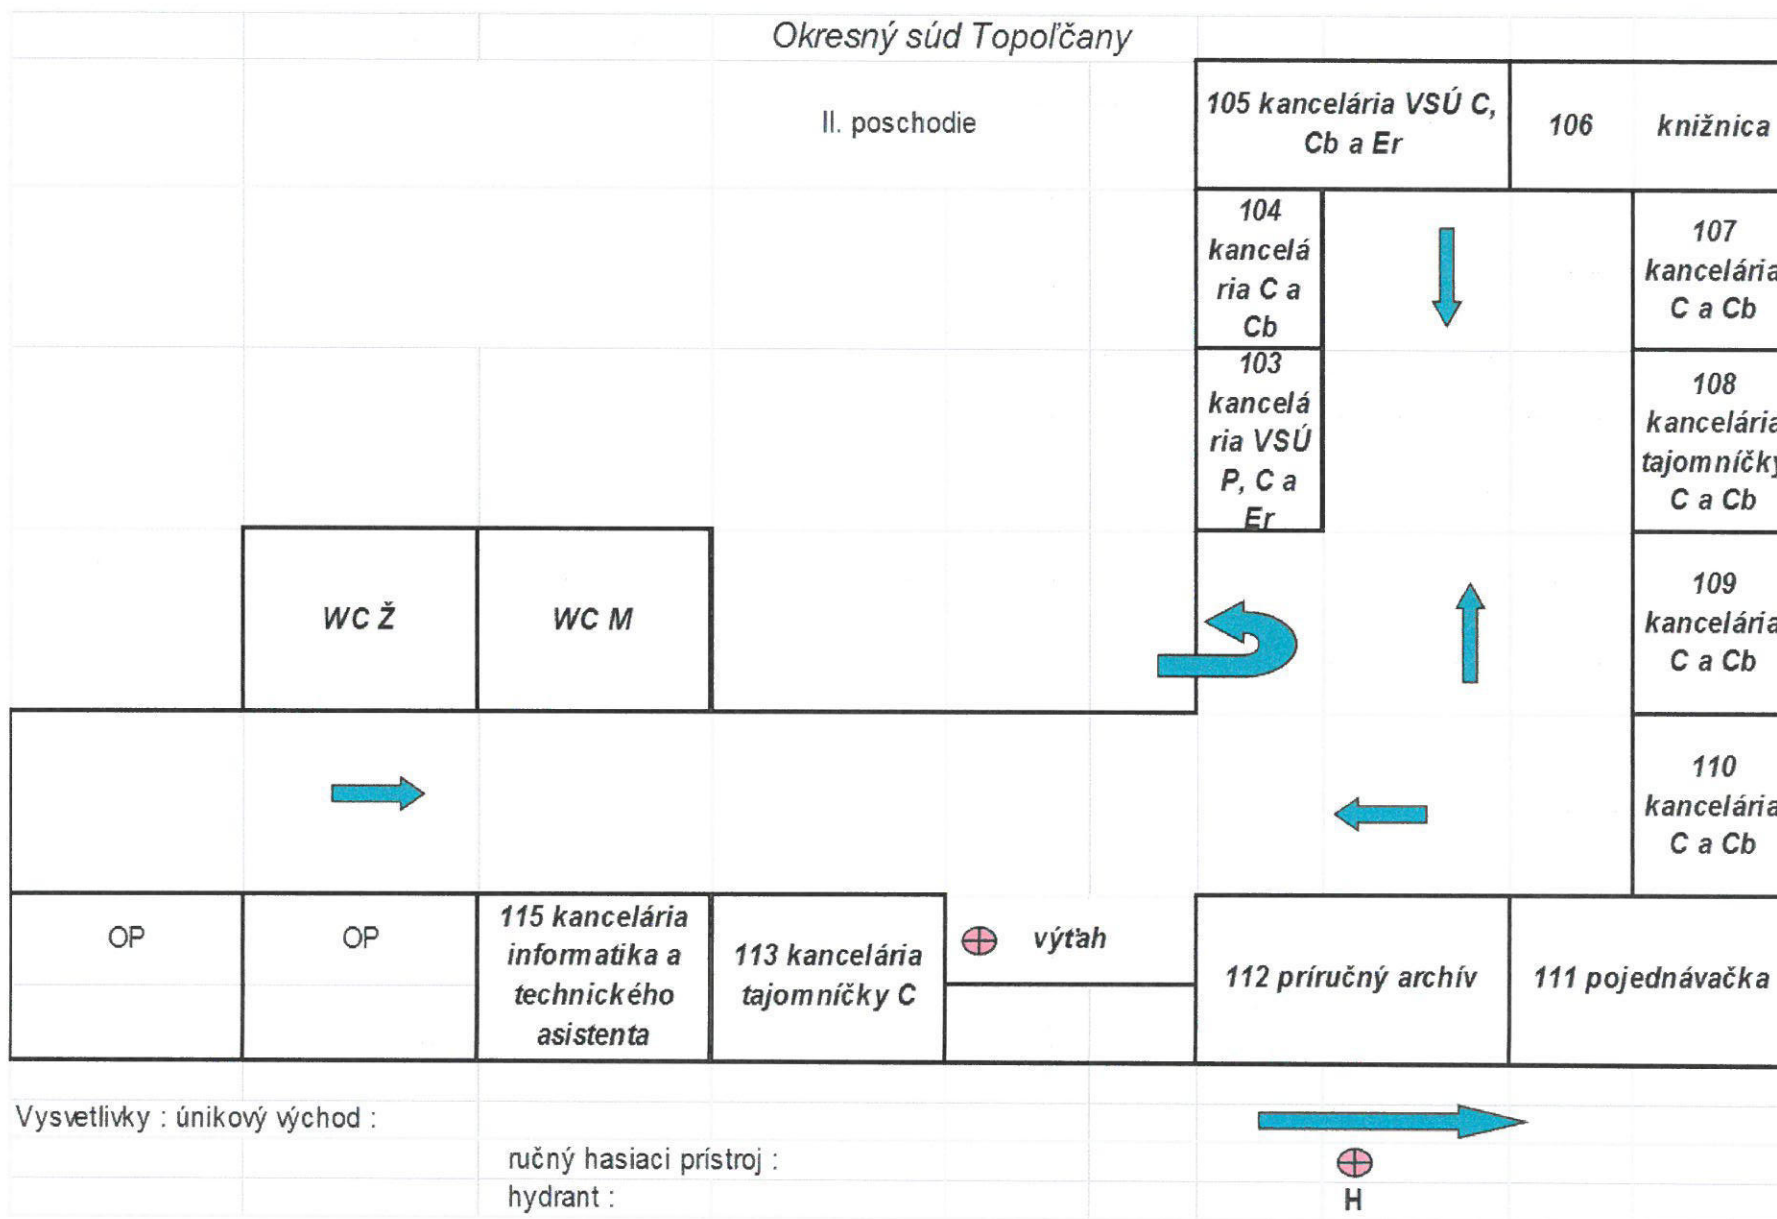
Okresný súd Topoľčany

II. poschodie

105 kancelária VSÚ C, Cb a Er

106 knižnica

104 kancelária C a Cb

107 kancelária C a Cb

103 kancelária VSÚ P, C a Er

108 kancelária tajomníčky C a Cb

WC Ž

WC M

109 kancelária C a Cb

110 kancelária C a Cb

OP

OP

115 kancelária informatika a technického asistenta

113 kancelária tajomníčky C

výťah

112 príručný archív

111 pojednávačka

Vysvetlivky : únikový východ :

ručný hasiaci prístroj :

hydrant :

H